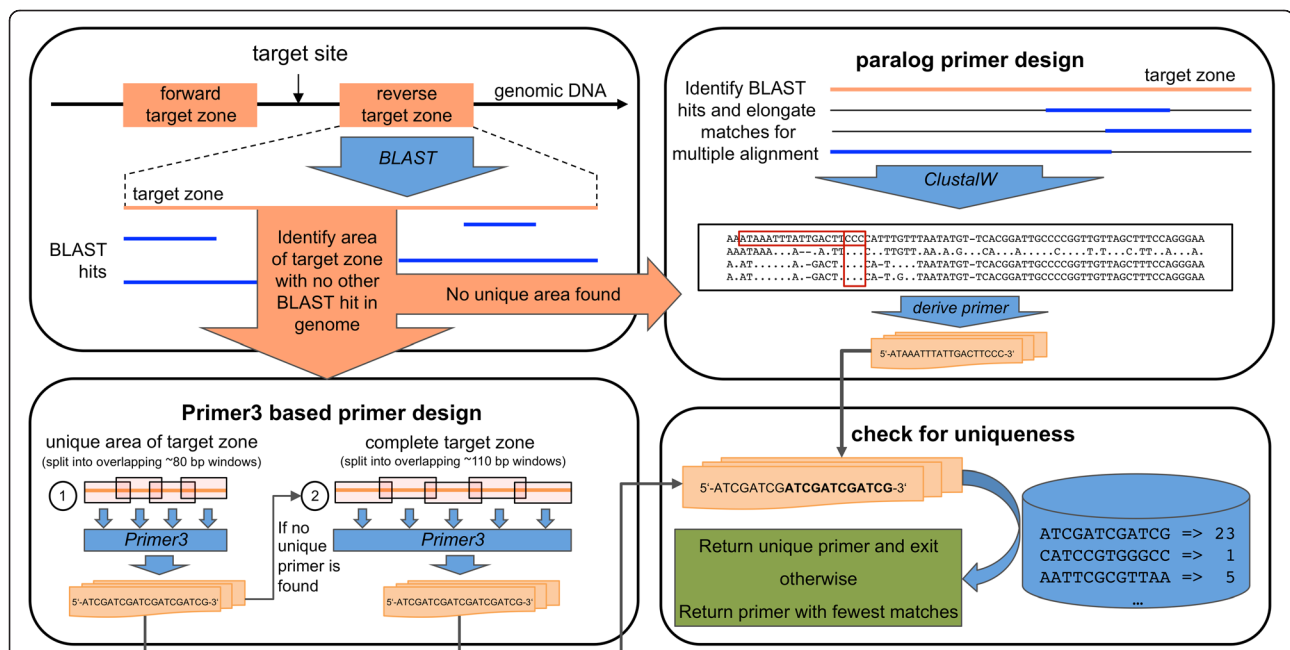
target site

forward target zone

reverse target zone

genomic DNA

BLAST

target zone

BLAST hits

Identify area of target zone with no other BLAST hit in genome

No unique area found

paralog primer design

target zone

Identify BLAST hits and elongate matches for multiple alignment

ClustalW

AAATAAATTTATTGACTTCCCCATTTGTTTAATATGT-TCACGGATTGCCCCGGTTGTTAGCTTTCCAGGGAA
AAATAAA...A-–.A.TT....C..TTGTT.AA.A.G...CA...A.....C....T.T...C.TT..A...A.
A.AT......A.-GACT....CA-T....TAATATGT-TCACGGATTGCCCCGGTTGTTAGCTTTCCAGGGAA
A.AT......A.-GACT....CA-T.G..TAATATGT-TCACGGATTGCCCCGGTTGTTAGCTTTCCAGGGAA

derive primer

5'-ATAAATTTATTGACTTCCC-3'

Primer3 based primer design

unique area of target zone
(split into overlapping ~80 bp windows)

complete target zone
(split into overlapping ~110 bp windows)

1

2

Primer3

Primer3

If no unique primer is found

5'-ATCGATCGATCGATCGATCG-3'

5'-ATCGATCGATCGATCGATCG-3'

check for uniqueness

5'-ATCGATCGATCGATCGATCG-3'

Return unique primer and exit
otherwise
Return primer with fewest matches

ATCGATCGATCG => 23
CATCCGTGGGCC => 1
AATTCGCGTTAA => 5
...